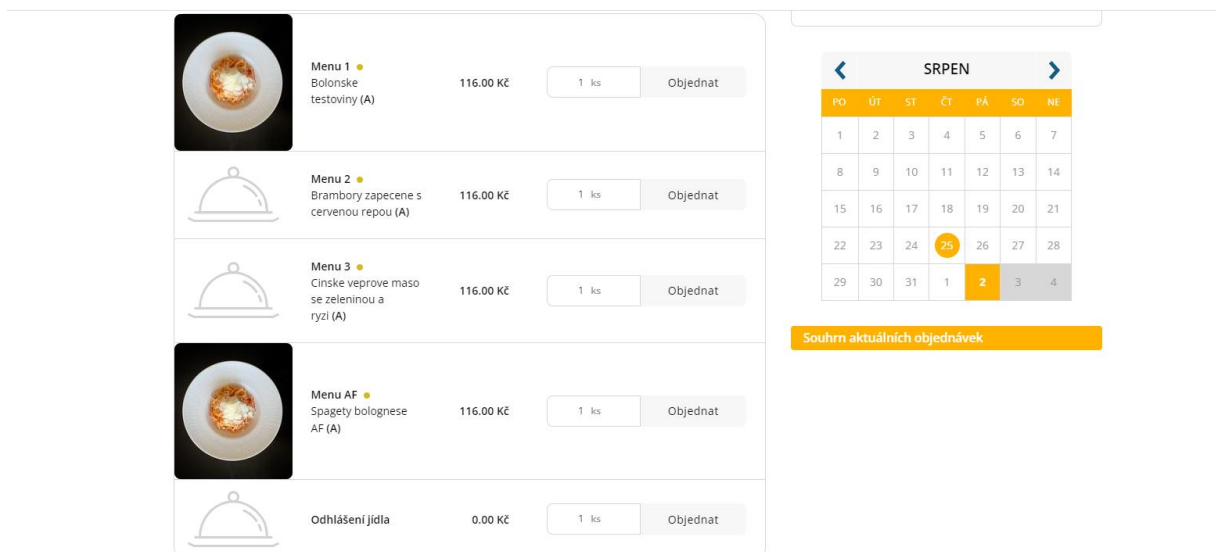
Menu 1
Bolonske testoviny (A)
116.00 Kč
1 ks
Objednat

Menu 2
Brambory zapecene s cervenou repou (A)
116.00 Kč
1 ks
Objednat

Menu 3
Cinske veprove maso se zeleninou a ryzi (A)
116.00 Kč
1 ks
Objednat

Menu AF
Spagety bolognese AF (A)
116.00 Kč
1 ks
Objednat

Odhlášení jídla
0.00 Kč
1 ks
Objednat

SRPEN

| PO | ÚT | ST | ČT | PÁ | SO | NE |
|---|---|---|---|---|---|---|
| 1 | 2 | 3 | 4 | 5 | 6 | 7 |
| 8 | 9 | 10 | 11 | 12 | 13 | 14 |
| 15 | 16 | 17 | 18 | 19 | 20 | 21 |
| 22 | 23 | 24 | 25 | 26 | 27 | 28 |
| 29 | 30 | 31 | 1 | 2 | 3 | 4 |

Souhrn aktuálních objednávek